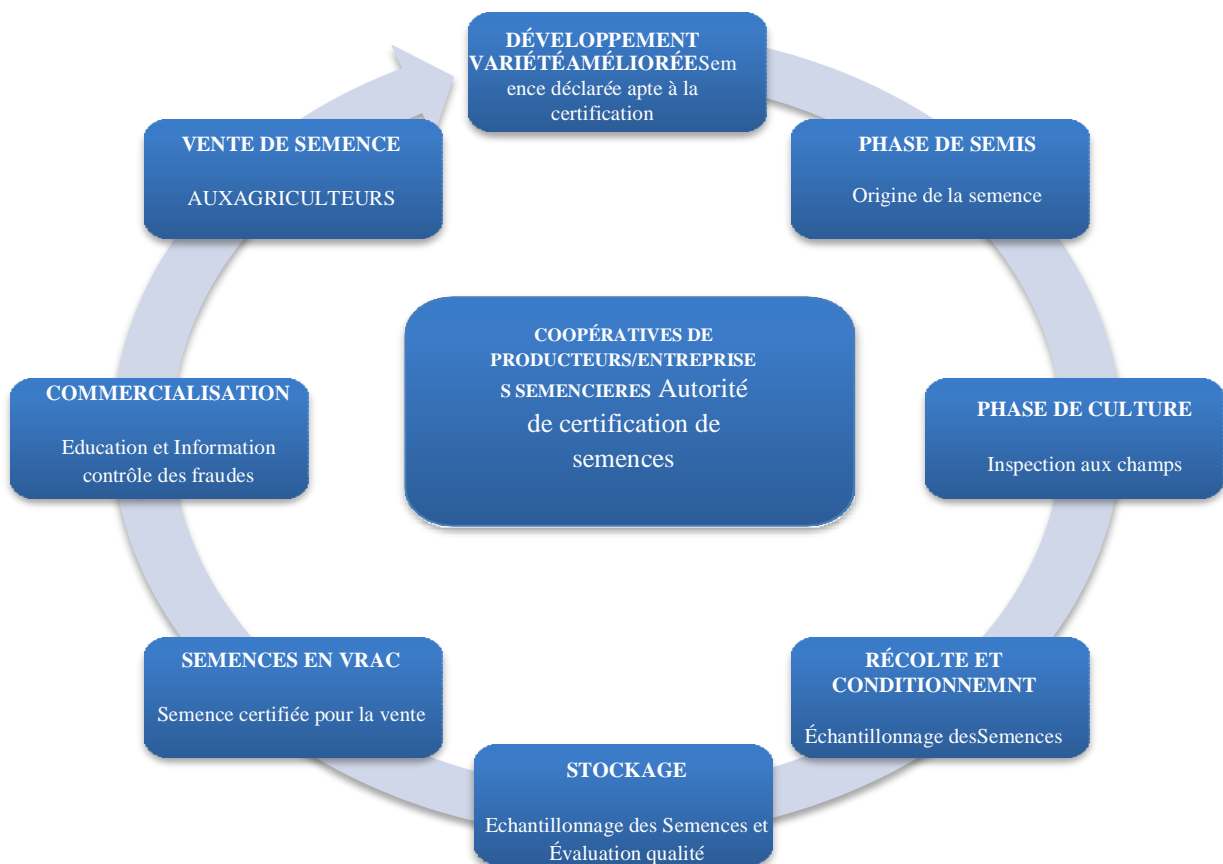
DÉVELOPPEMENT VARIÉTÉAMÉLIORÉESemence déclarée apte à la certification

PHASE DE SEMIS

Origine de la semence

PHASE DE CULTURE

Inspection aux champs

RÉCOLTE ET CONDITIONNEMNT

Échantillonnage desSemences

STOCKAGE

Echantillonnage des Semences et Évaluation qualité

SEMENCES EN VRAC

Semence certifiée pour la vente

COMMERCIALISATION

Education et Information contrôle des fraudes

VENTE DE SEMENCE

AUXAGRICULTEURS

COOPÉRATIVES DE PRODUCTEURS/ENTREPRISES SEMENCIERES Autorité de certification de semences